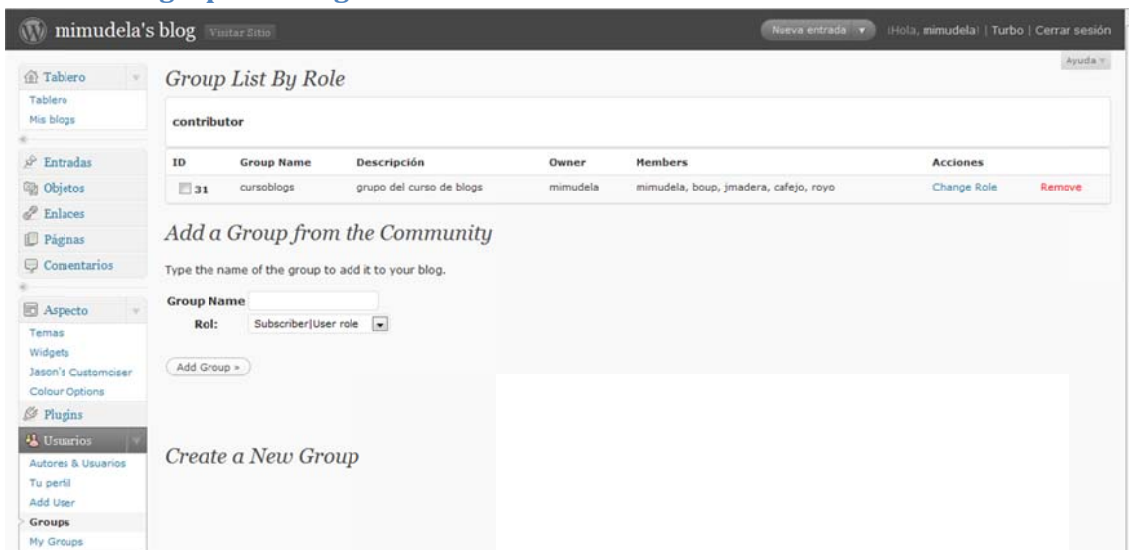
mimudela's blog Visitar Sitio

Nueva entrada | ¡Hola, mimudela! | Turbo | Cerrar sesión

Ayuda

Tablero
Tablero
Mis blogs

Entradas
Objetos
Enlaces
Páginas
Comentarios

Aspecto
Temas
Widgets
Jason's Customiser
Colour Options
Plugins

Usuarios
Autores & Usuarios
Tu perfil
Add User
Groups
My Groups

Group List By Role

contributor

| ID | Group Name | Descripción | Owner | Members | Acciones | |
|---|---|---|---|---|---|---|
| 31 | cursoblogs | grupo del curso de blogs | mimudela | mimudela, boup, jmadera, cafejo, royo | Change Role | Remove |

Add a Group from the Community

Type the name of the group to add it to your blog.

Group Name
Rol: Subscriber|User role

Add Group »

Create a New Group